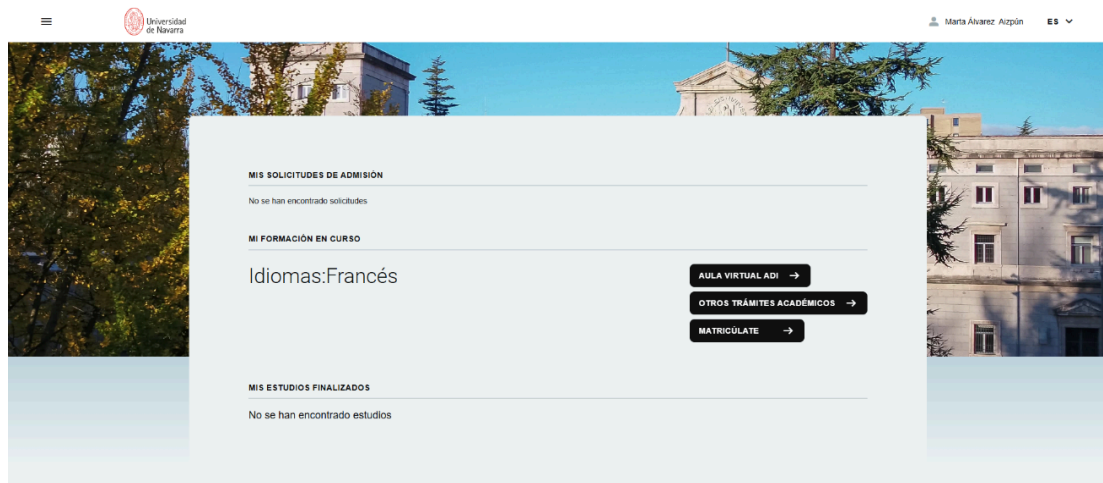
Universidad de Navarra

Marta Álvarez Aizpún ES

MIS SOLICITUDES DE ADMISIÓN

No se han encontrado solicitudes

MI FORMACIÓN EN CURSO

Idiomas:Francés

AULA VIRTUAL ADI →

OTROS TRÁMITES ACADÉMICOS →

MATRICÚLATE →

MIS ESTUDIOS FINALIZADOS

No se han encontrado estudios